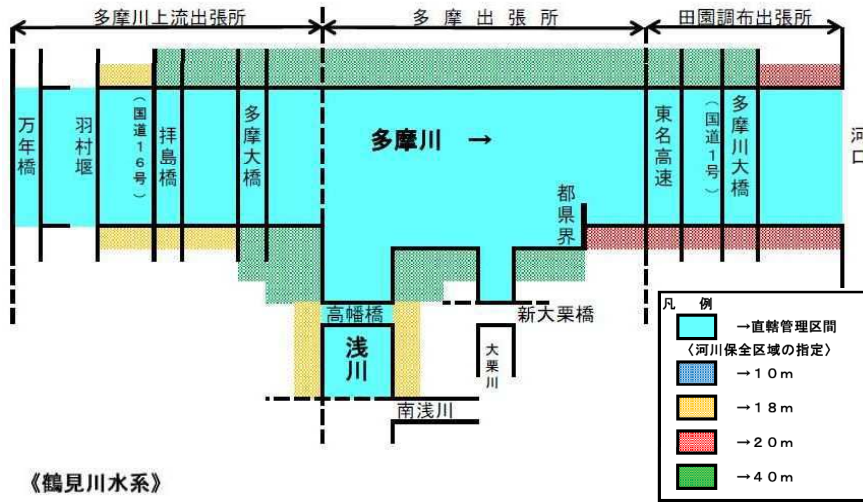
多摩川上流出張所

多 摩 出 張 所

田園調布出張所

万年橋

羽村堰

（国道16号）

拝島橋

多摩大橋

多摩川 →

都県界

東名高速

（国道1号）

多摩川大橋

河口

高幡橋

浅川

大栗川

新大栗橋

南浅川

凡　例

→直轄管理区間

〈河川保全区域の指定〉

→10m

→18m

→20m

→40m

《鶴見川水系》